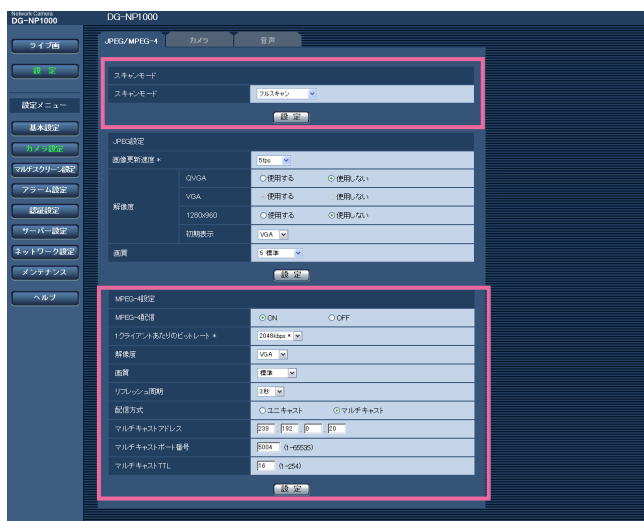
Network Camera
DG-NP1000

DG-NP1000

ライブ画
設定
設定メニュー
基本設定
カメラ設定
マルチスクリーン設定
アラーム設定
認証設定
サーバー設定
ネットワーク設定
メンテナンス
ヘルプ

JPEG/MPEG-4 カメラ 音声

スキャンモード

| スキャンモード | フルスキャン |
|---|---|

設定

JPEG設定

| 画像更新速度 * | | 5fps |
|---|---|---|
| 解像度 | QVGA | ○使用する ⊙使用しない |
| | VGA | ○使用する 使用しない |
| | 1280x960 | ○使用する ⊙使用しない |
| | 初期表示 | VGA |
| 画質 | | 5 標準 |

設定

MPEG-4設定

| MPEG-4配信 | ⊙ON ○OFF |
|---|---|
| 1クライアントあたりのビットレート * | 2048kbps * |
| 解像度 | VGA |
| 画質 | 標準 |
| リフレッシュ周期 | 3秒 |
| 配信方式 | ○ユニキャスト ⊙マルチキャスト |
| マルチキャストアドレス | 239 192 0 20 |
| マルチキャストポート番号 | 5004 (1-65535) |
| マルチキャストTTL | 16 (1-254) |

設定